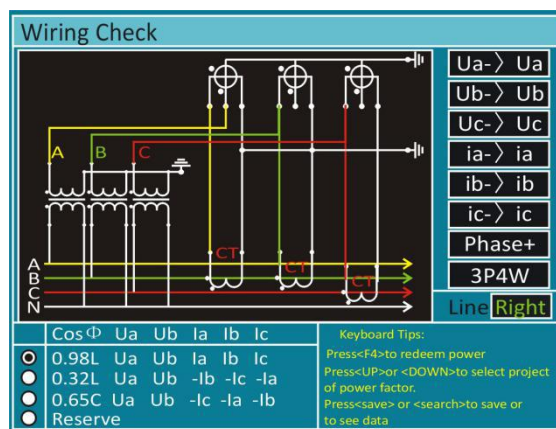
Wiring Check

A
B
C
CT
CT
CT
A
B
C
N

Ua-> Ua
Ub-> Ub
Uc-> Uc
ia-> ia
ib-> ib
ic-> ic
Phase+
3P4W
Line Right

| | Cos Φ | Ua | Ub | Ia | Ib | Ic |
|---|---|---|---|---|---|---|
| ⦿ | 0.98L | Ua | Ub | Ia | Ib | Ic |
| ○ | 0.32L | Ua | Ub | -Ib | -Ic | -Ia |
| ○ | 0.65C | Ua | Ub | -Ic | -Ia | -Ib |
| ○ | Reserve | | | | | |

Keyboard Tips:
Press<F4>to redeem power
Press<UP>or <DOWN>to select project of power factor.
Press<save> or <search>to save or to see data